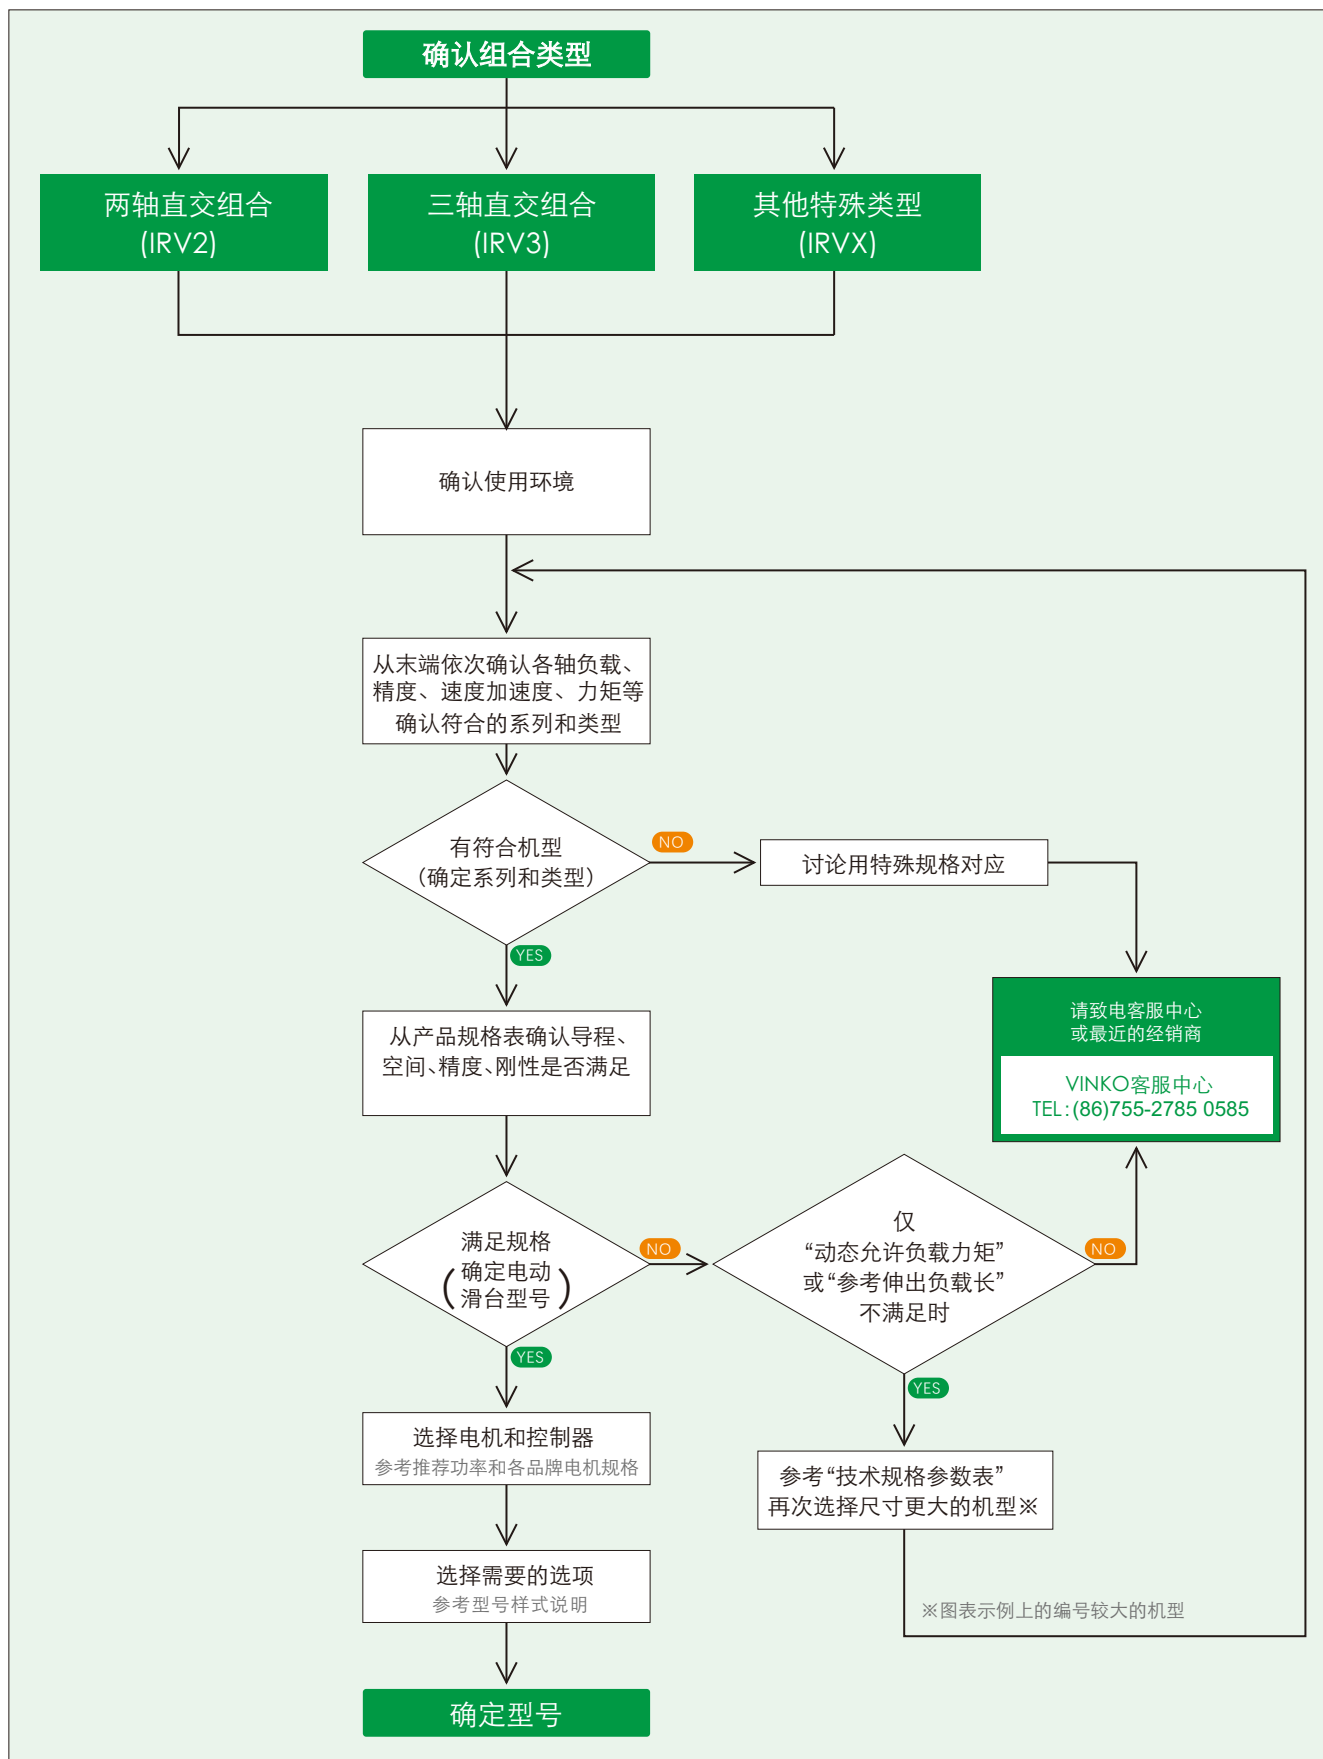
确认组合类型

两轴直交组合
(IRV2)

三轴直交组合
(IRV3)

其他特殊类型
(IRVX)

确认使用环境

从末端依次确认各轴负载、精度、速度加速度、力矩等确认符合的系列和类型

有符合机型
(确定系列和类型)

NO

讨论用特殊规格对应

YES

请致电客服中心
或最近的经销商

VINKO客服中心
TEL:(86)755-2785 0585

从产品规格表确认导程、空间、精度、刚性是否满足

满足规格
(确定电动滑台型号)

NO

仅
“动态允许负载力矩”
或“参考伸出负载长”
不满足时

NO

YES

YES

选择电机和控制器
参考推荐功率和各品牌电机规格

参考“技术规格参数表”
再次选择尺寸更大的机型※

选择需要的选项
参考型号样式说明

※图表示例上的编号较大的机型

确定型号